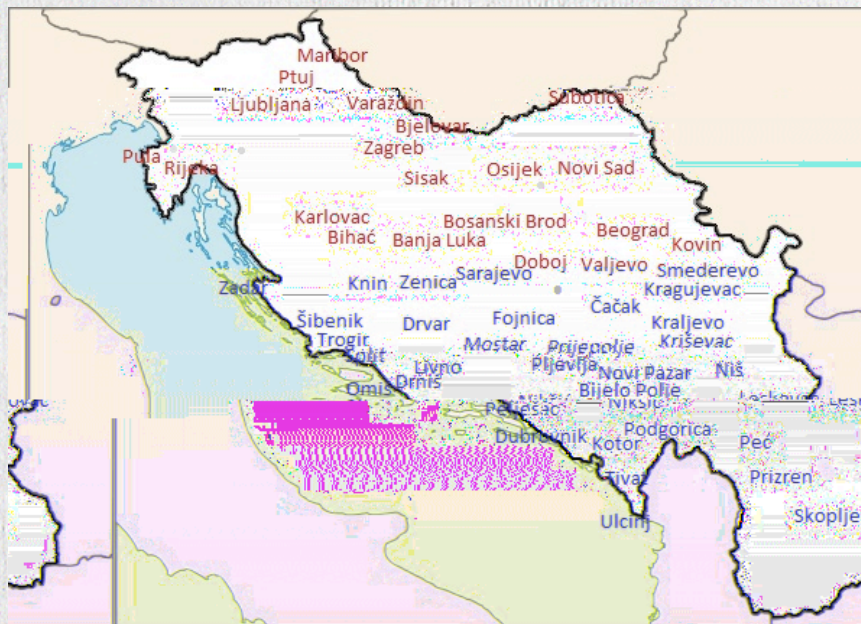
Maribor
Ptuj
Ljubljana
Varaždin
Subotica
Bjelovar
Pula
Rijeka
Zagreb
Sisak
Osijek
Novi Sad
Karlovac
Bosanski Brod
Bihać
Banja Luka
Beograd
Kovin
Doboj
Valjevo
Smederevo
Sarajevo
Knin
Zenica
Kragujevac
Zadar
Čačak
Šibenik
Drvar
Fojnica
Kraljevo
Trogir
Mostar
Prijepolje
Kruševac
Split
Livno
Pljevlja
Novi Pazar
Niš
Drniš
Omiš
Bijelo Polje
Pelješac
Nikšić
Leskovac
Dubrovnik
Kotor
Podgorica
Peć
Prizren
Tivat
Ulcinj
Skoplje